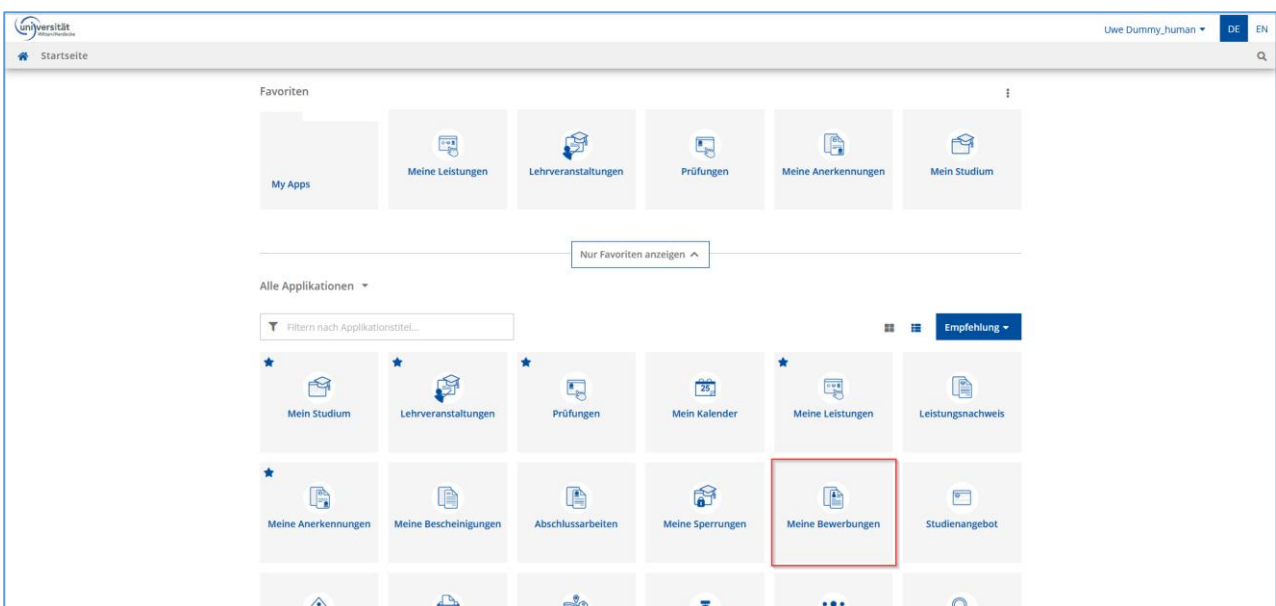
universität Witten/Herdecke

Uwe Dummy_human ▾ DE EN

Startseite

Favoriten

My Apps

Meine Leistungen

Lehrveranstaltungen

Prüfungen

Meine Anerkennungen

Mein Studium

Nur Favoriten anzeigen ^

Alle Applikationen ▾

Filtern nach Applikationstitel...

Empfehlung ▾

Mein Studium

Lehrveranstaltungen

Prüfungen

25

Mein Kalender

Meine Leistungen

Leistungsnachweis

Meine Anerkennungen

Meine Bescheinigungen

Abschlussarbeiten

Meine Sperrungen

Meine Bewerbungen

Studienangebot